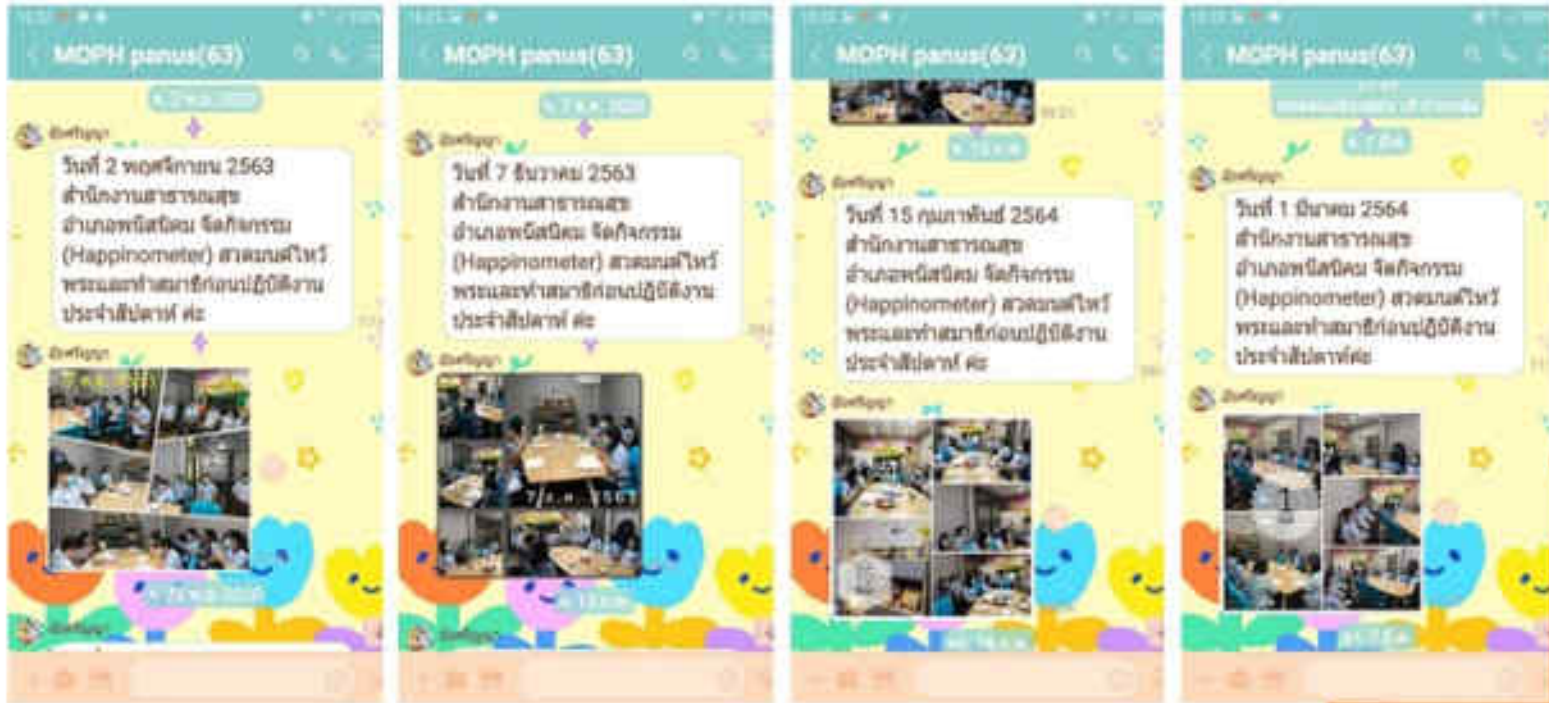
MOPH panus(63)

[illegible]

วันที่ 2 พฤศจิกายน 2563 สำนักงานสาธารณสุขอำเภอพนัสนิคม จัดกิจกรรม (Happinometer) สวดมนต์ไหว้พระและทำสมาธิก่อนปฏิบัติงานประจำสัปดาห์ ค่ะ

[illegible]

MOPH panus(63)

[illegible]

วันที่ 7 ธันวาคม 2563 สำนักงานสาธารณสุขอำเภอพนัสนิคม จัดกิจกรรม (Happinometer) สวดมนต์ไหว้พระและทำสมาธิก่อนปฏิบัติงานประจำสัปดาห์ ค่ะ

7 ธ.ค. 2563

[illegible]

MOPH panus(63)

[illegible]

วันที่ 15 กุมภาพันธ์ 2564 สำนักงานสาธารณสุขอำเภอพนัสนิคม จัดกิจกรรม (Happinometer) สวดมนต์ไหว้พระและทำสมาธิก่อนปฏิบัติงานประจำสัปดาห์ ค่ะ

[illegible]

MOPH panus(63)

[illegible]

วันที่ 1 มีนาคม 2564 สำนักงานสาธารณสุขอำเภอพนัสนิคม จัดกิจกรรม (Happinometer) สวดมนต์ไหว้พระและทำสมาธิก่อนปฏิบัติงานประจำสัปดาห์ค่ะ

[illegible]